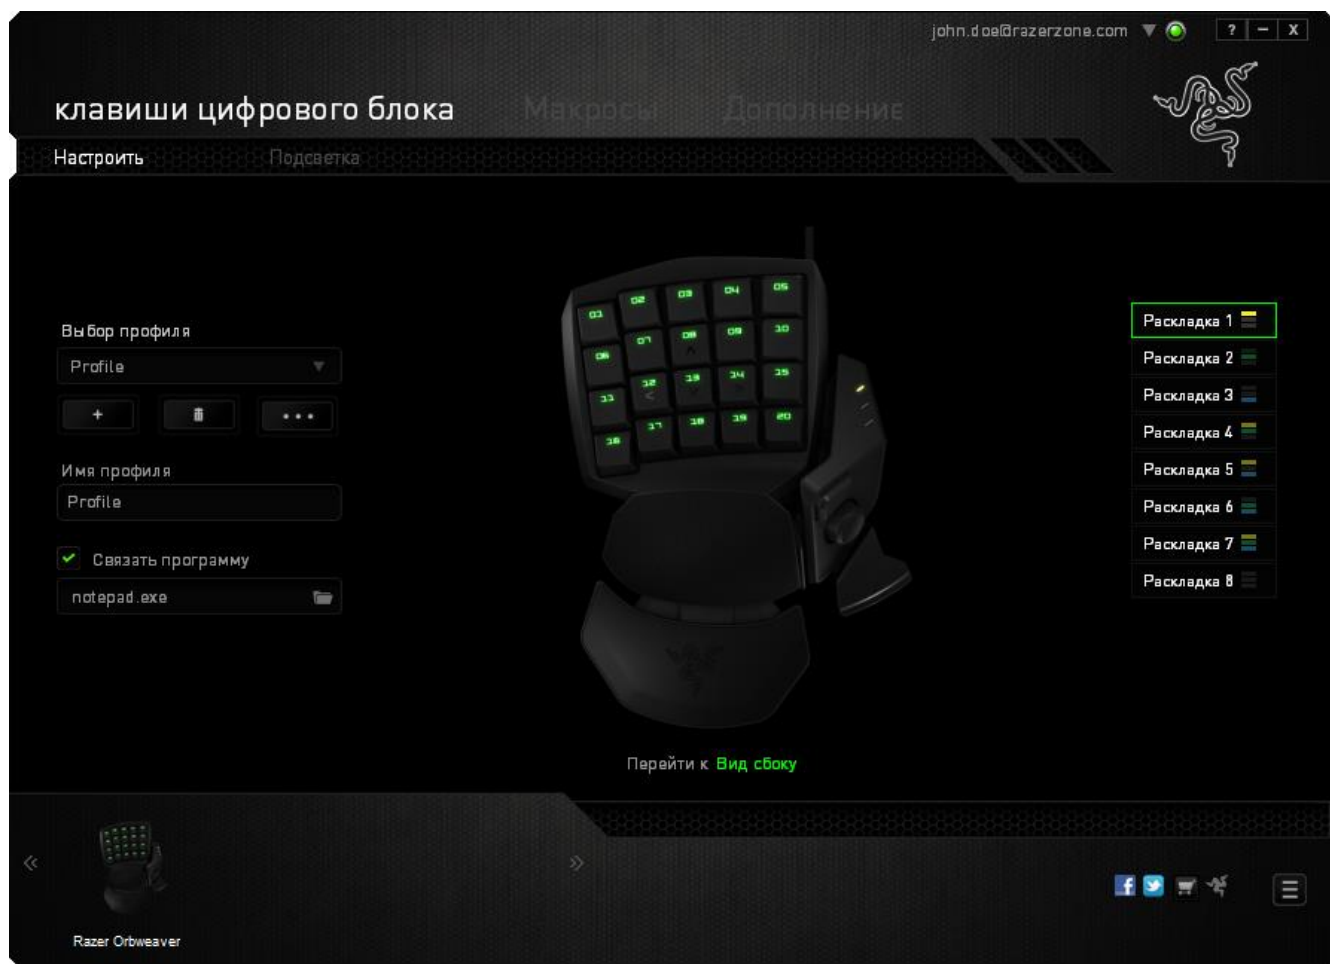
john.doe@razerzone.com ? – X

клавиши цифрового блока Макросы Дополнение

Настроить Подсветка

Выбор профиля

Profile

+ • • •

Имя профиля

Profile

Связать программу

notepad.exe

01 02 03 04 05
06 07 08 09 10
11 12 13 14 15
16 17 18 19 20

Раскладка 1
Раскладка 2
Раскладка 3
Раскладка 4
Раскладка 5
Раскладка 6
Раскладка 7
Раскладка 8

Перейти к Вид сбоку

«

»

Razer Orbweaver